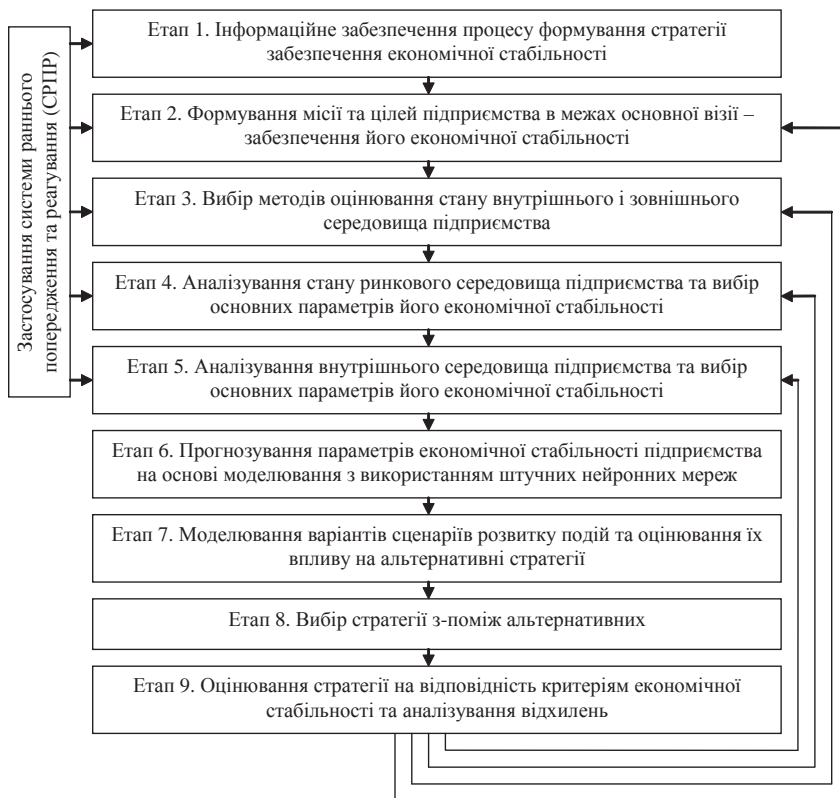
Застосування системи раннього попередження та реагування (СРПР)

Етап 1. Інформаційне забезпечення процесу формування стратегії забезпечення економічної стабільності

Етап 2. Формування місії та цілей підприємства в межах основної візії – забезпечення його економічної стабільності

Етап 3. Вибір методів оцінювання стану внутрішнього і зовнішнього середовища підприємства

Етап 4. Аналізування стану ринкового середовища підприємства та вибір основних параметрів його економічної стабільності

Етап 5. Аналізування внутрішнього середовища підприємства та вибір основних параметрів його економічної стабільності

Етап 6. Прогнозування параметрів економічної стабільності підприємства на основі моделювання з використанням штучних нейронних мереж

Етап 7. Моделювання варіантів сценаріїв розвитку подій та оцінювання їх впливу на альтернативні стратегії

Етап 8. Вибір стратегії з-поміж альтернативних

Етап 9. Оцінювання стратегії на відповідність критеріям економічної стабільності та аналізування відхилень